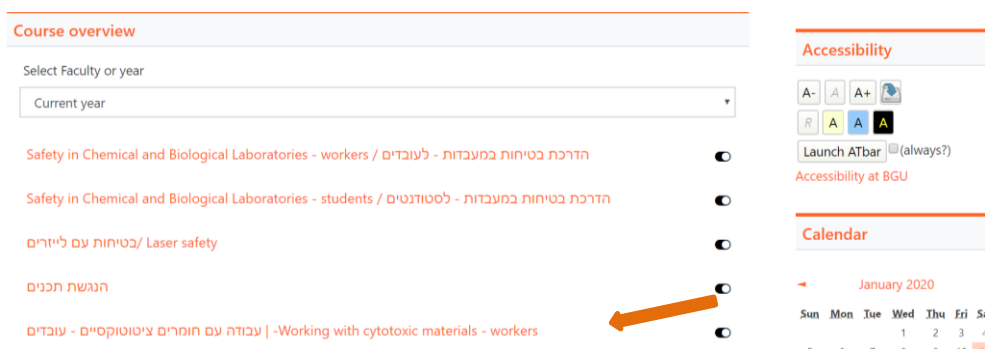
Course overview

Select Faculty or year

Current year

Safety in Chemical and Biological Laboratories - workers / הדרכת בטיחות במעבדות - לעובדים

Safety in Chemical and Biological Laboratories - students / הדרכת בטיחות במעבדות - לסטודנטים

בטיחות עם לייזרים/ Laser safety

הנגשת תכנים

עבודה עם חומרים ציטוטוקסיים - עובדים | -Working with cytotoxic materials - workers

Accessibility

A- A A+

R A A A

Launch ATbar (always?)

Accessibility at BGU

Calendar

January 2020

| Sun | Mon | Tue | Wed | Thu | Fri | Sa |
|---|---|---|---|---|---|---|
| | | | 1 | 2 | 3 | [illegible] |